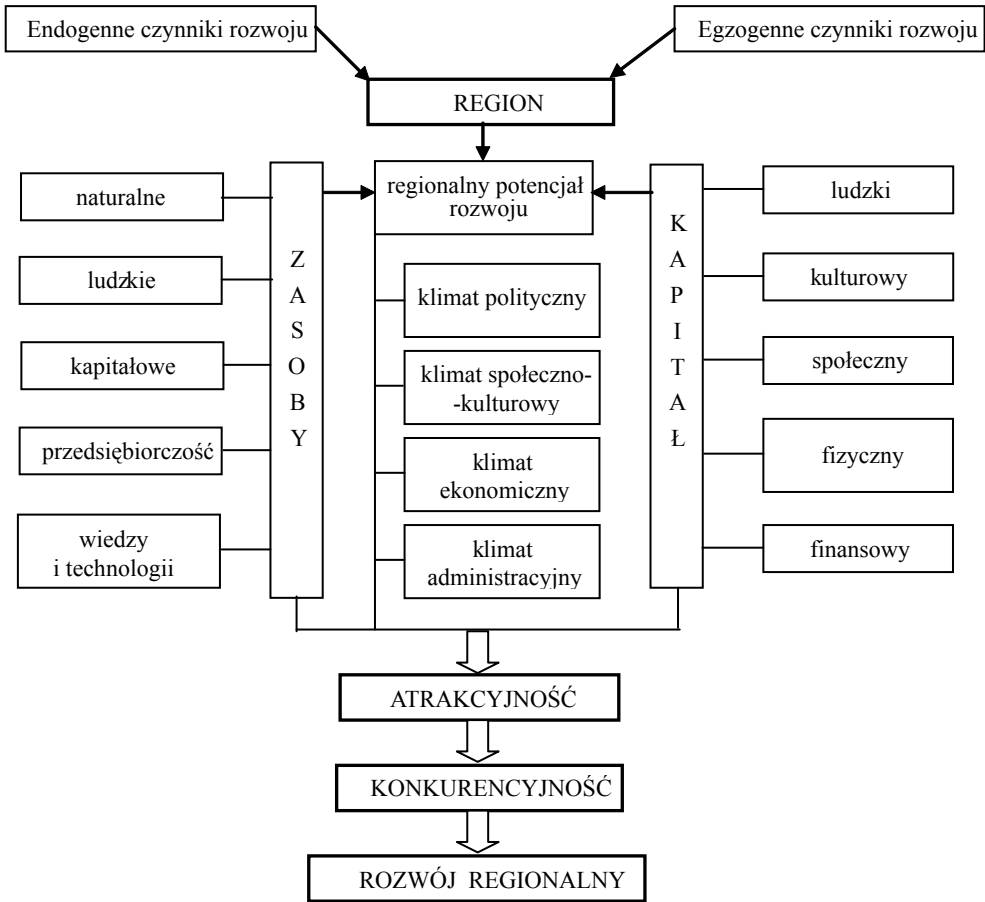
Endogenne czynniki rozwoju

Egzogenne czynniki rozwoju

REGION

naturalne

ludzkie

kapitałowe

przedsiębiorczość

wiedzy i technologii

Z A S O B Y

regionalny potencjał rozwoju

klimat polityczny

klimat społeczno-kulturowy

klimat ekonomiczny

klimat administracyjny

K A P I T A Ł

ludzki

kulturowy

społeczny

fizyczny

finansowy

ATRAKCYJNOŚĆ

KONKURENCYJNOŚĆ

ROZWÓJ REGIONALNY